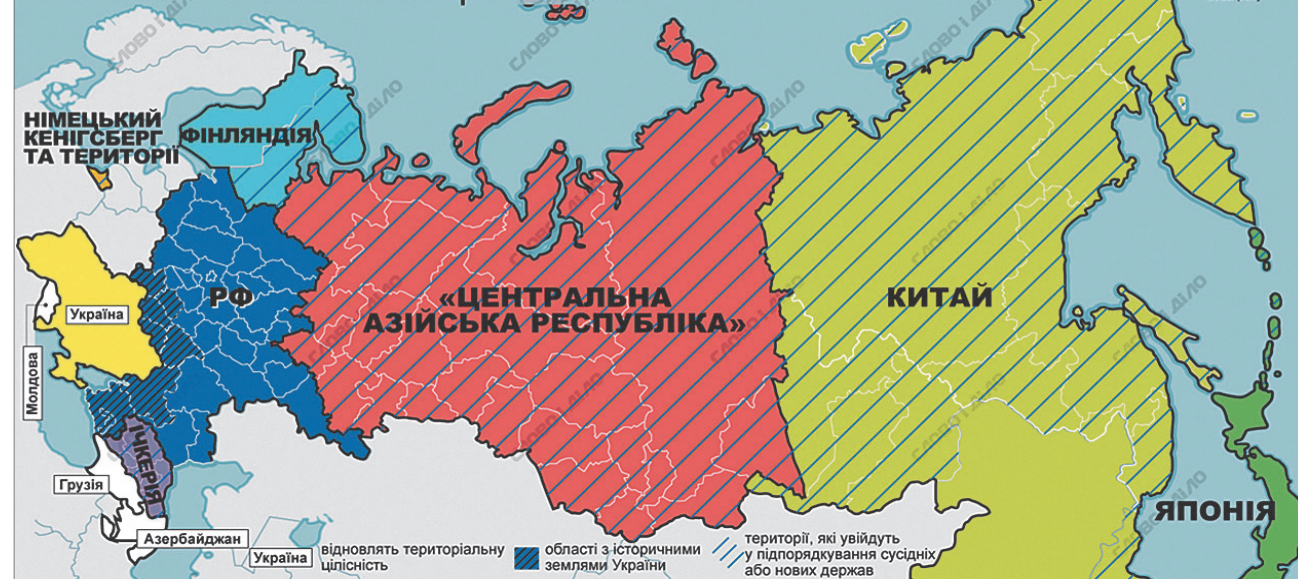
НІМЕЦЬКИЙ КЕНІГСБЕРГ ТА ТЕРИТОРІЇ

ФІНЛЯНДІЯ

РФ

«ЦЕНТРАЛЬНА АЗІЙСЬКА РЕСПУБЛІКА»

КИТАЙ

ЯПОНІЯ

Україна

Молдова

ІЧКЕРІЯ

Грузія

Азербайджан

Україна відновлять територіальну цілісність

області з історичними землями України

території, які увійдуть у підпорядкування сусідніх або нових держав

СЛОВО І ДІЛО